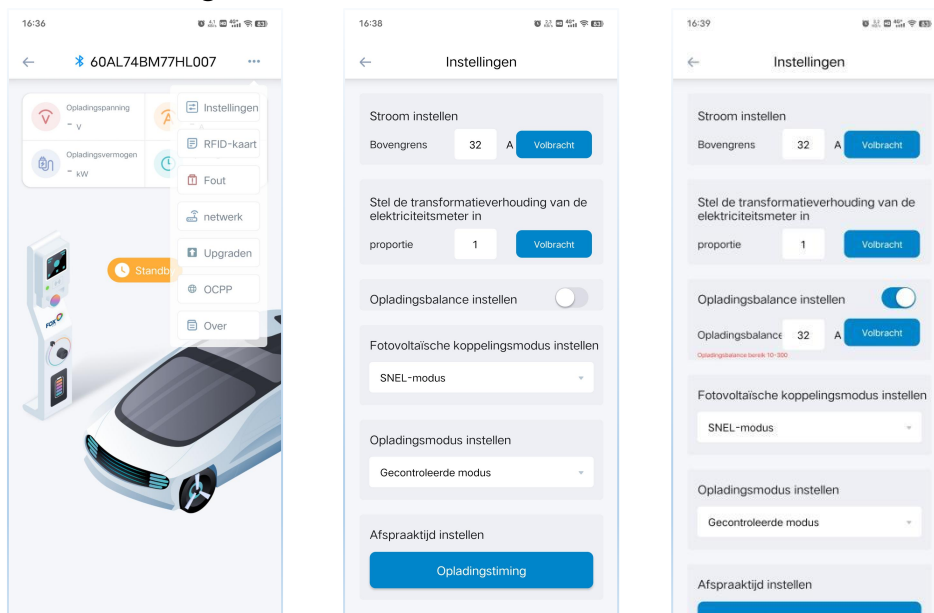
16:36

60AL74BM77HL007

Opladingspanning
- V

Opladingsvermogen
- kW

Instellingen
RFID-kaart
Fout
netwerk
Upgraden
OCPP
Over

Standb

FOX

16:38

Instellingen

Stroom instellen
Bovengrens 32 A Volbracht

Stel de transformatieverhouding van de elektriciteitsmeter in
proportie 1 Volbracht

Opladingsbalance instellen

Fotovoltaïsche koppelingsmodus instellen
SNEL-modus

Opladingsmodus instellen
Gecontroleerde modus

Afspraaktijd instellen
Opladingstiming

16:39

Instellingen

Stroom instellen
Bovengrens 32 A Volbracht

Stel de transformatieverhouding van de elektriciteitsmeter in
proportie 1 Volbracht

Opladingsbalance instellen
Opladingsbalance 32 A Volbracht
Opladingsbalance bereik 10-300

Fotovoltaïsche koppelingsmodus instellen
SNEL-modus

Opladingsmodus instellen
Gecontroleerde modus

Afspraaktijd instellen